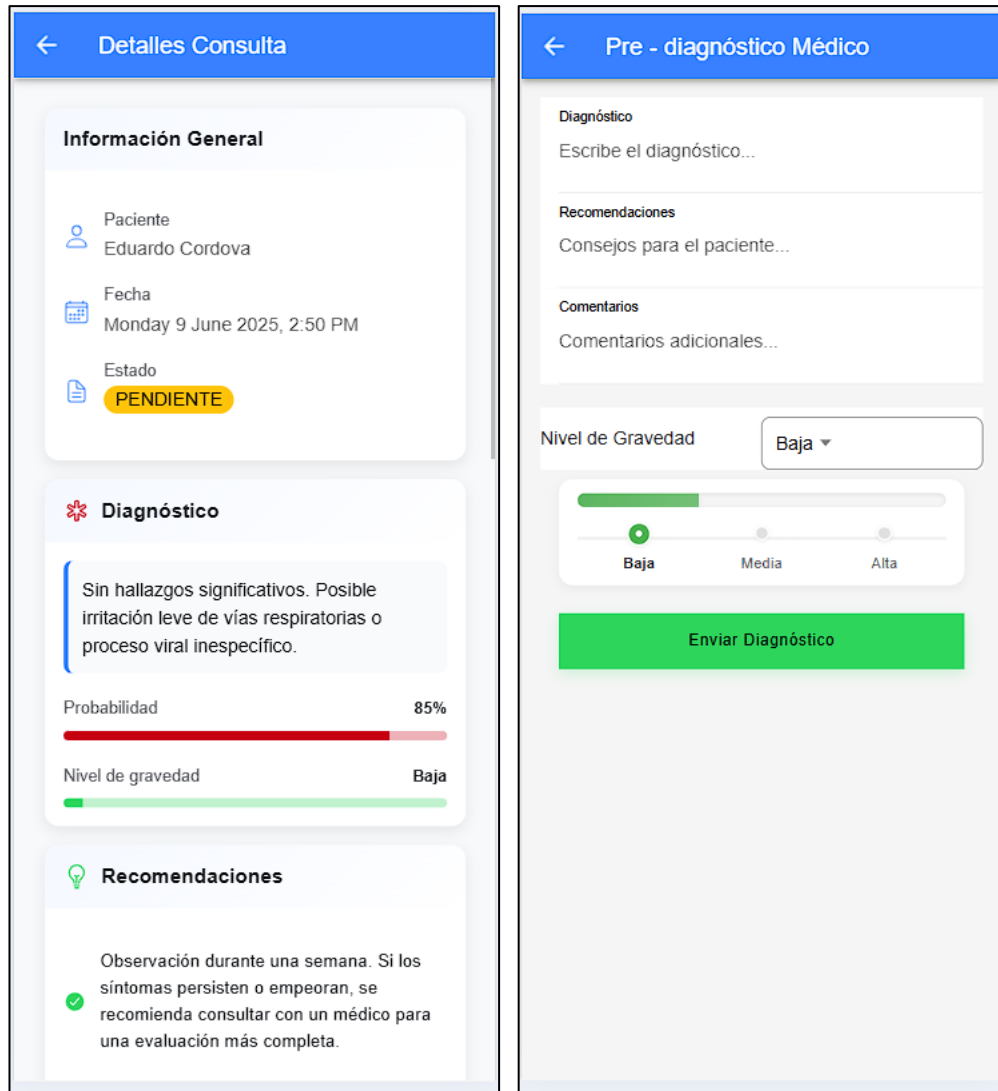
← Detalles Consulta

Información General

Paciente
Eduardo Cordova

Fecha
Monday 9 June 2025, 2:50 PM

Estado
PENDIENTE

Diagnóstico

Sin hallazgos significativos. Posible irritación leve de vías respiratorias o proceso viral inespecífico.

Probabilidad 85%

Nivel de gravedad Baja

Recomendaciones

Observación durante una semana. Si los síntomas persisten o empeoran, se recomienda consultar con un médico para una evaluación más completa.

← Pre - diagnóstico Médico

Diagnóstico
Escribe el diagnóstico...

Recomendaciones
Consejos para el paciente...

Comentarios
Comentarios adicionales...

Nivel de Gravedad Baja

Baja Media Alta

Enviar Diagnóstico